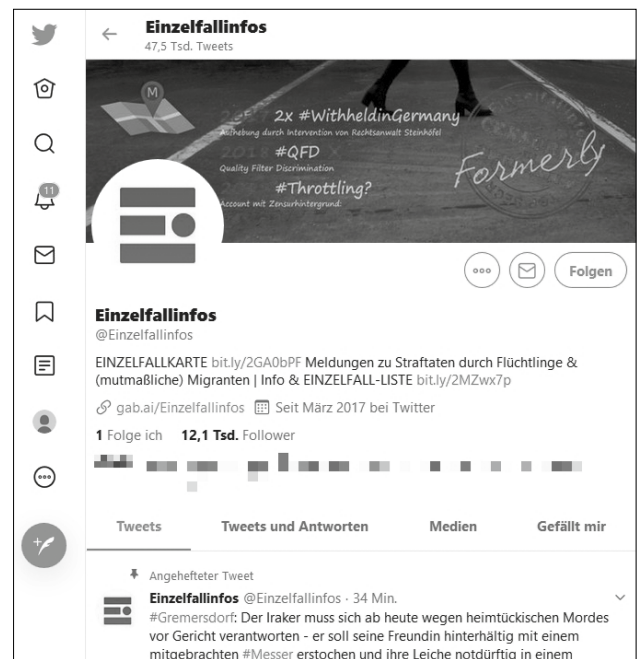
Einzelfallinfos
47,5 Tsd. Tweets

M
2x #WithheldinGermany
Aufhebung durch Intervention von Rechtsanwalt Steinhöfel
2018 #QFD
Quality Filter Discrimination
#Throttling?
Account mit Zensurhintergrund:
Formerly

11

Folgen

Einzelfallinfos
@Einzelfallinfos

EINZELFALLKARTE bit.ly/2GA0bPF Meldungen zu Straftaten durch Flüchtlinge & (mutmaßliche) Migranten | Info & EINZELFALL-LISTE bit.ly/2MZwx7p

gab.ai/Einzelfallinfos Seit März 2017 bei Twitter

1 Folge ich 12,1 Tsd. Follower

Tweets Tweets und Antworten Medien Gefällt mir

Angehefteter Tweet
Einzelfallinfos @Einzelfallinfos · 34 Min.
#Gremersdorf: Der Iraker muss sich ab heute wegen heimtückischen Mordes vor Gericht verantworten - er soll seine Freundin hinterhältig mit einem mitgebrachten #Messer erstochen und ihre Leiche notdürftig in einem